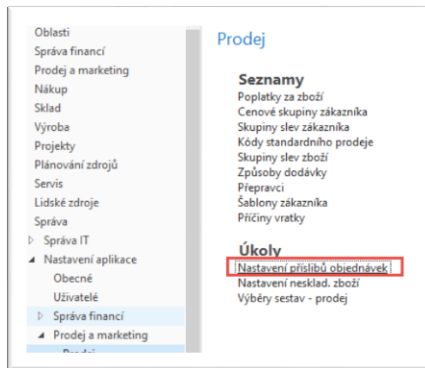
Oblasti
Správa financí
Prodej a marketing
Nákup
Sklad
Výroba
Projekty
Plánování zdrojů
Servis
Lidské zdroje
Správa
Správa IT
Nastavení aplikace
Obecné
Uživatelé
Správa financí
Prodej a marketing
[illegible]

Prodej

Seznamy
Poplatky za zboží
Cenové skupiny zákazníka
Skupiny slev zákazníka
Kódy standardního prodeje
Skupiny slev zboží
Způsoby dodávky
Přepravci
Šablony zákazníka
Příčiny vratky

Úkoly
Nastavení příslibů objednávek
Nastavení nesklad. zboží
Výběry sestav - prodej